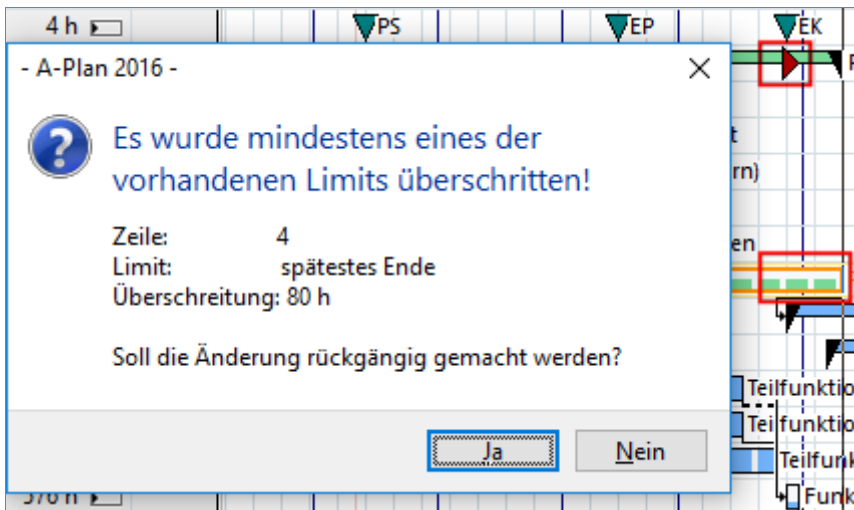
4 h

PS

EP

EK

- A-Plan 2016 -

Es wurde mindestens eines der vorhandenen Limits überschritten!

Zeile: 4
Limit: spätestes Ende
Überschreitung: 80 h

Soll die Änderung rückgängig gemacht werden?

Ja

Nein

t

rn)

en

Teilfunktio

Teilfunktio

Teilfunk

Funk

376 h